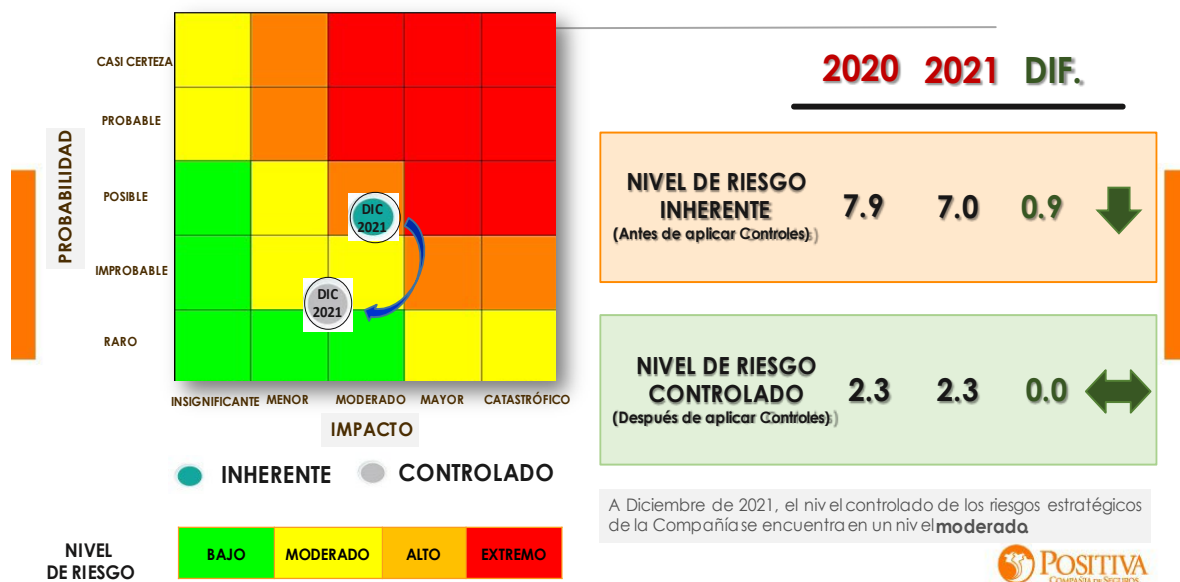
CASI CERTEZA
PROBABLE
POSIBLE
IMPROBABLE
RARO
PROBABILIDAD

DIC 2021
DIC 2021

INSIGNIFICANTE MENOR MODERADO MAYOR CATASTRÓFICO
IMPACTO

INHERENTE CONTROLADO

NIVEL DE RIESGO

| BAJO | MODERADO | ALTO | EXTREMO |
|---|---|---|---|

2020 2021 DIF.

| NIVEL DE RIESGO INHERENTE (Antes de aplicar Controles) | 7.9 | 7.0 | 0.9 |
|---|---|---|---|
| NIVEL DE RIESGO CONTROLADO (Después de aplicar Controles) | 2.3 | 2.3 | 0.0 |

A Diciembre de 2021, el nivel controlado de los riesgos estratégicos de la Compañía se encuentra en un nivel **moderado**.

POSITIVA
COMPAÑÍA DE SEGUROS